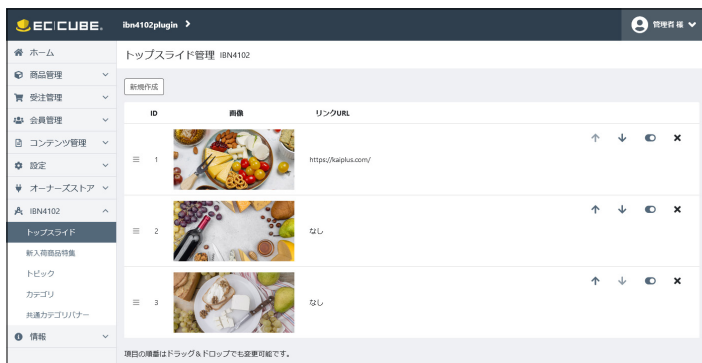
EC|CUBE. ibn4102plugin >
管理者 様

ホーム
商品管理
受注管理
会員管理
コンテンツ管理
設定
オーナーズストア
IBN4102
トップスライド
新入荷商品特集
トピック
カテゴリ
共通カテゴリバナー
情報

トップスライド管理 IBN4102

新規作成

| ID | 画像 | リンクURL |
|---|---|---|
| 1 | | https://kaiplus.com/ |
| 2 | | なし |
| 3 | | なし |

項目の順番はドラッグ＆ドロップでも変更可能です。